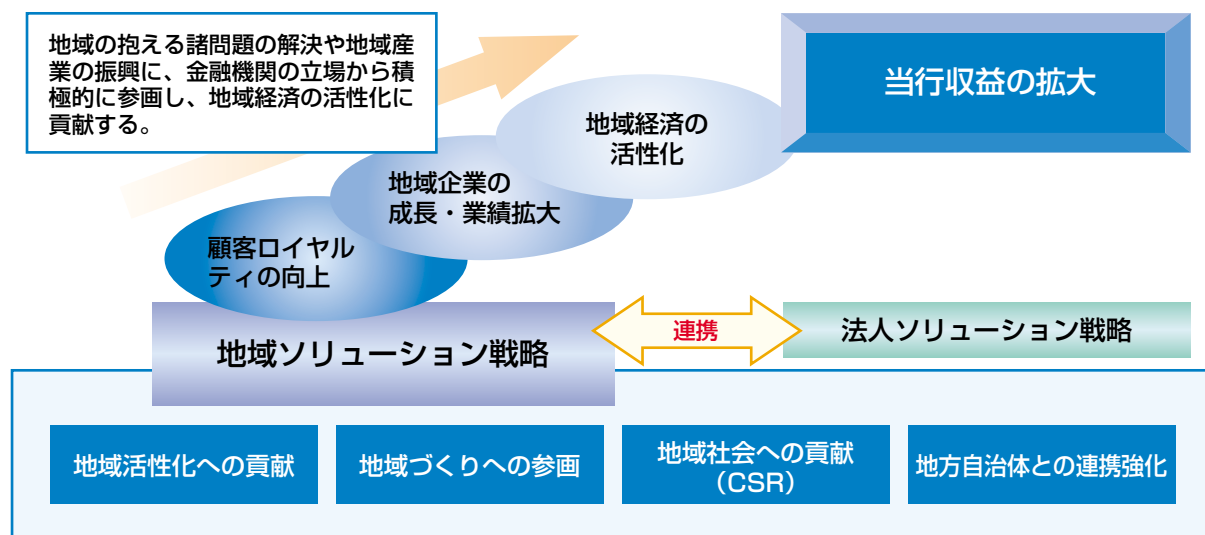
地域の抱える諸問題の解決や地域産業の振興に、金融機関の立場から積極的に参画し、地域経済の活性化に貢献する。

当行収益の拡大

地域経済の活性化

地域企業の成長・業績拡大

顧客ロイヤルティの向上

地域ソリューション戦略

連携

法人ソリューション戦略

地域活性化への貢献

地域づくりへの参画

地域社会への貢献（CSR）

地方自治体との連携強化